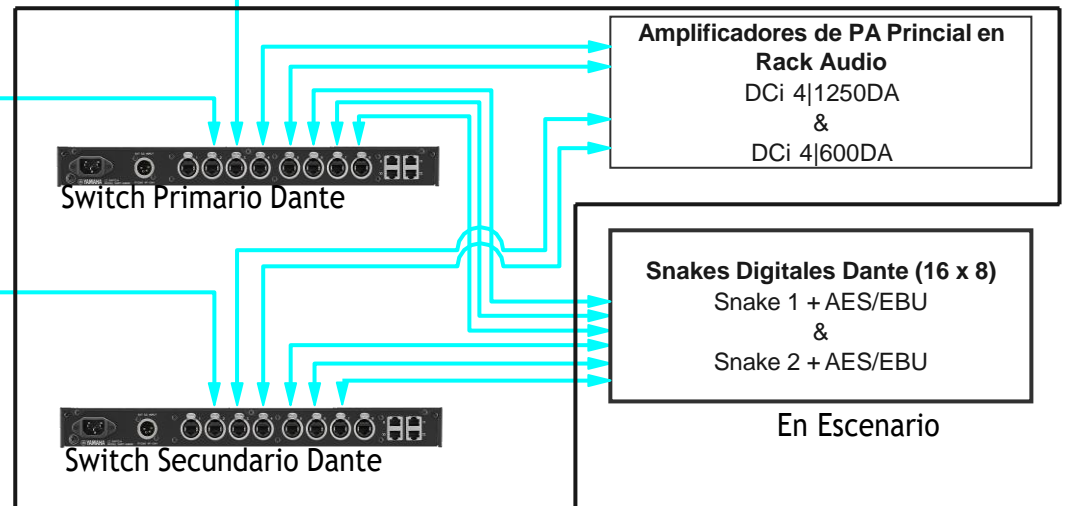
Amplificadores de PA Princial en Rack Audio
DCi 4|1250DA
&
DCi 4|600DA

Switch Primario Dante

Snakes Digitales Dante (16 x 8)
Snake 1 + AES/EBU
&
Snake 2 + AES/EBU

En Escenario

Switch Secundario Dante